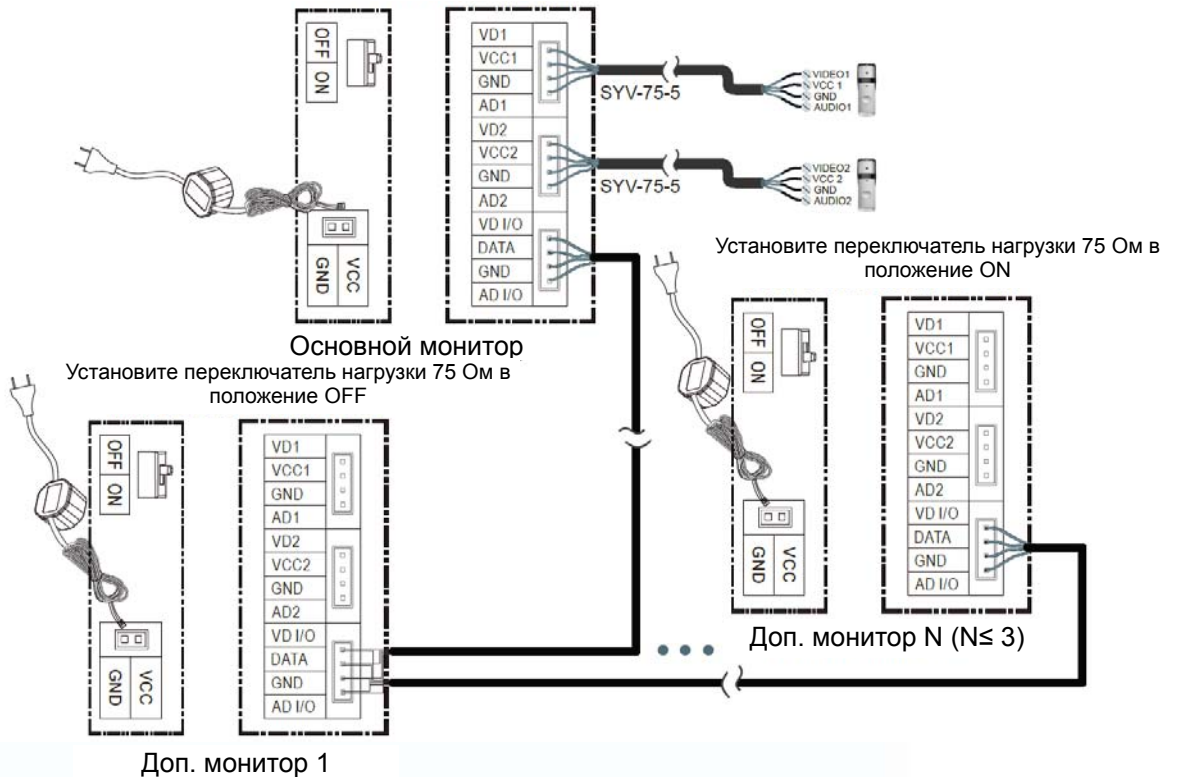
OFF ON

GND VCC

VD1
VCC1
GND
AD1
VD2
VCC2
GND
AD2
VD I/O
DATA
GND
AD I/O

SYV-75-5

VIDEO1
VCC 1
GND
AUDIO1

SYV-75-5

VIDEO2
VCC 2
GND
AUDIO2

Основной монитор

Установите переключатель нагрузки 75 Ом в положение ON

OFF ON

GND VCC

VD1
VCC1
GND
AD1
VD2
VCC2
GND
AD2
VD I/O
DATA
GND
AD I/O

Доп. монитор N (N≤ 3)

Установите переключатель нагрузки 75 Ом в положение OFF

OFF ON

GND VCC

VD1
VCC1
GND
AD1
VD2
VCC2
GND
AD2
VD I/O
DATA
GND
AD I/O

Доп. монитор 1